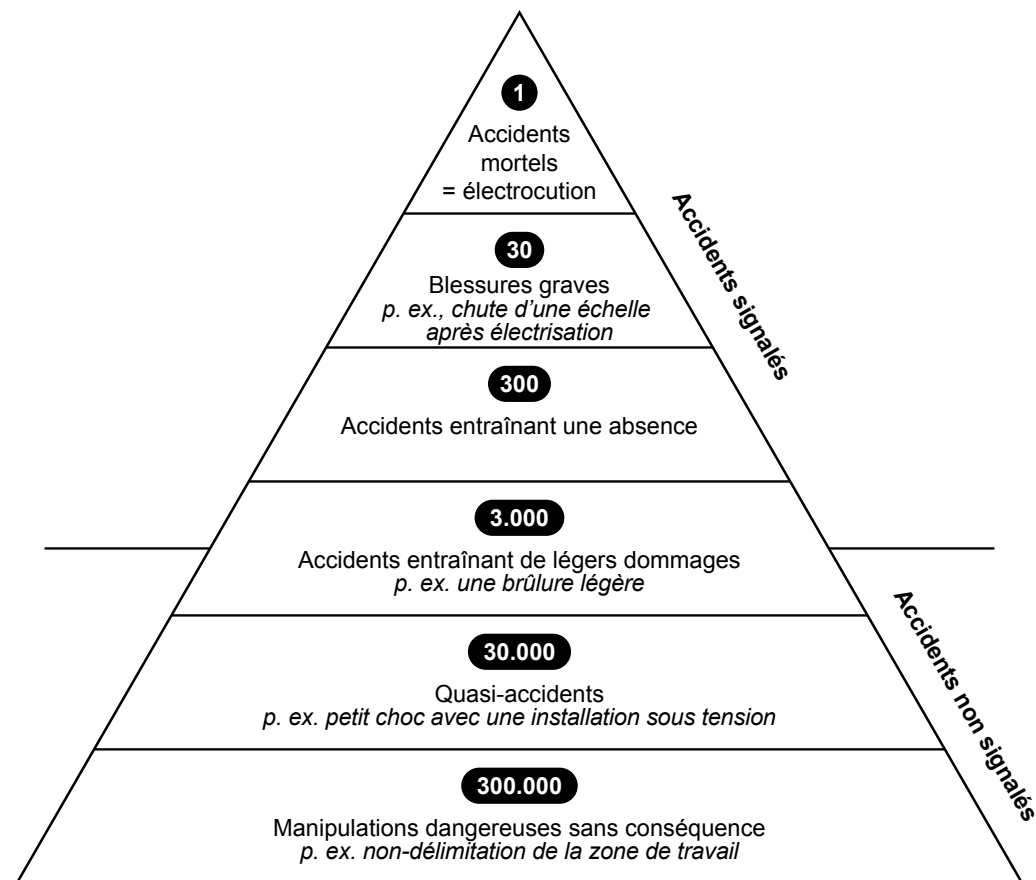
1

Accidents mortels
= électrocution

30

Blessures graves
*p. ex., chute d'une échelle après électrisation*

300

Accidents entraînant une absence

3.000

Accidents entraînant de légers dommages
*p. ex. une brûlure légère*

30.000

Quasi-accidents
*p. ex. petit choc avec une installation sous tension*

300.000

Manipulations dangereuses sans conséquence
*p. ex. non-délimitation de la zone de travail*

Accidents signalés

Accidents non signalés